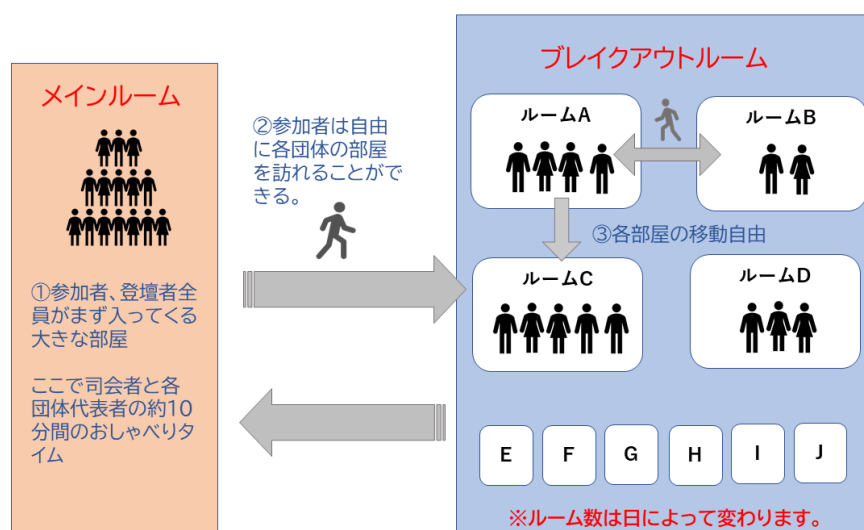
メインルーム

①参加者、登壇者全員がまず入ってくる大きな部屋

ここで司会者と各団体代表者の約10分間のおしゃべりタイム

②参加者は自由に各団体の部屋を訪れることができる。

ブレイクアウトルーム

ルームA

ルームB

③各部屋の移動自由

ルームC

ルームD

E

F

G

H

I

J

※ルーム数は日によって変わります。